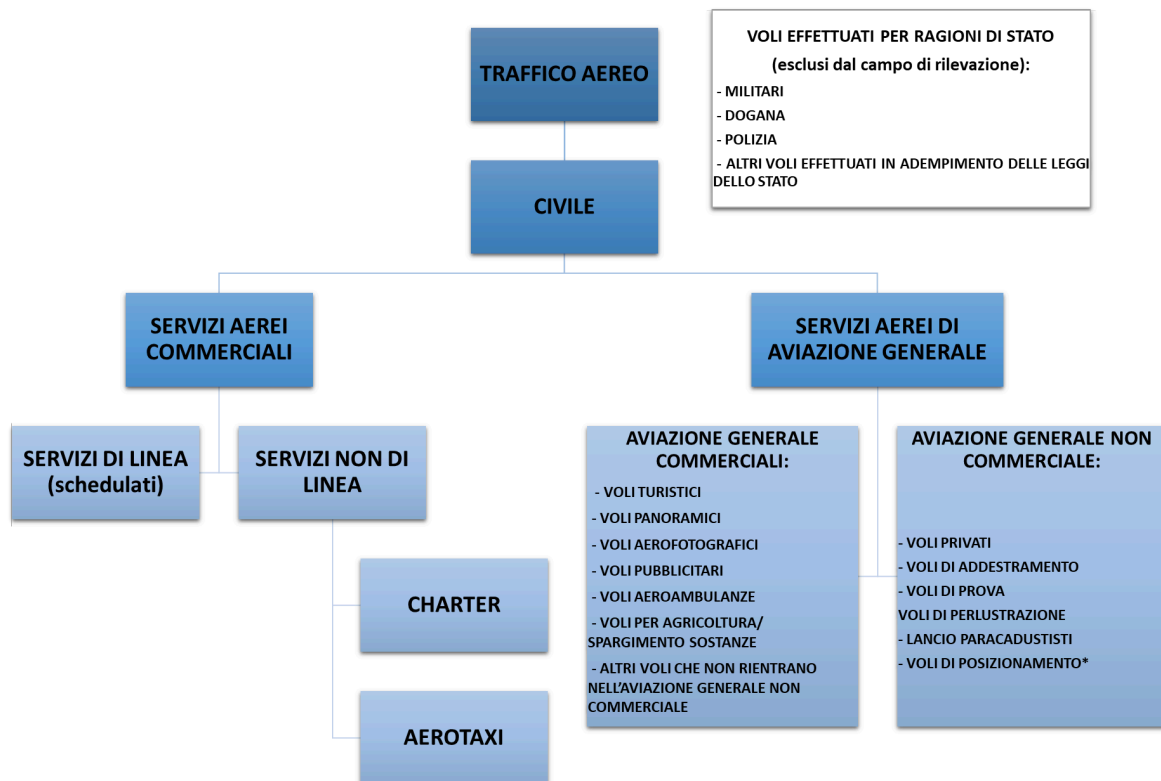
TRAFFICO AEREO

VOLI EFFETTUATI PER RAGIONI DI STATO
(esclusi dal campo di rilevazione):
- MILITARI
- DOGANA
- POLIZIA
- ALTRI VOLI EFFETTUATI IN ADEMPIMENTO DELLE LEGGI DELLO STATO

CIVILE

SERVIZI AEREI COMMERCIALI

SERVIZI AEREI DI AVIAZIONE GENERALE

SERVIZI DI LINEA (schedulati)

SERVIZI NON DI LINEA

CHARTER

AEROTAXI

AVIAZIONE GENERALE COMMERCIALI:
- VOLI TURISTICI
- VOLI PANORAMICI
- VOLI AEROFOTOGRAFICI
- VOLI PUBBLICITARI
- VOLI AEROAMBULANZE
- VOLI PER AGRICOLTURA/ SPARGIMENTO SOSTANZE
- ALTRI VOLI CHE NON RIENTRANO NELL'AVIAZIONE GENERALE NON COMMERCIALE

AVIAZIONE GENERALE NON COMMERCIALE:
- VOLI PRIVATI
- VOLI DI ADDESTRAMENTO
- VOLI DI PROVA
VOLI DI PERLUSTRAZIONE
- LANCIO PARACADUSTISTI
- VOLI DI POSIZIONAMENTO*